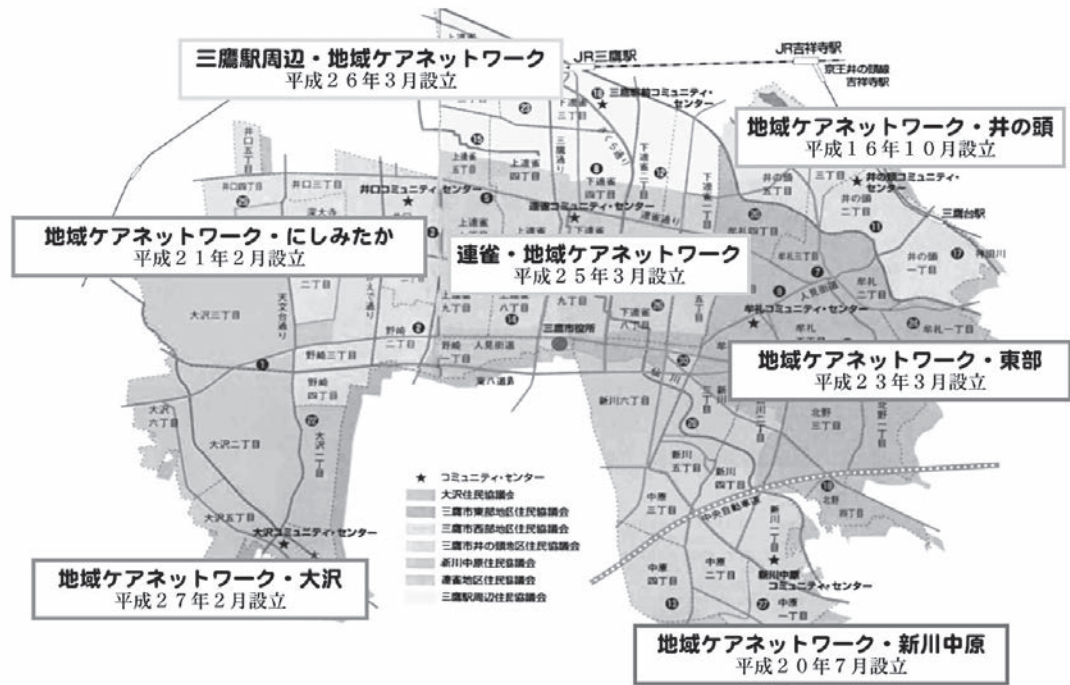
三鷹駅周辺・地域ケアネットワーク
平成２６年３月設立

JR三鷹駅

JR吉祥寺駅

京王井の頭線 吉祥寺駅

三鷹駅前コミュニティ・センター

地域ケアネットワーク・井の頭
平成１６年１０月設立

井の頭コミュニティ・センター

三鷹台駅

神田川

井口コミュニティ・センター

連雀コミュニティ・センター

地域ケアネットワーク・にしみたか
平成２１年２月設立

連雀・地域ケアネットワーク
平成２５年３月設立

牟礼コミュニティ・センター

三鷹市役所

人見街道

東八道路

地域ケアネットワーク・東部
平成２３年３月設立

大沢三丁目

大沢六丁目

大沢二丁目

大沢五丁目

大沢一丁目

野崎三丁目

野崎二丁目

野崎一丁目

井口三丁目

井口二丁目

井口五丁目

上連雀四丁目

上連雀九丁目

下連雀三丁目

下連雀四丁目

下連雀八丁目

下連雀一丁目

井の頭二丁目

井の頭一丁目

井の頭三丁目

牟礼二丁目

牟礼一丁目

新川六丁目

新川五丁目

新川二丁目

新川一丁目

北野三丁目

北野一丁目

中原三丁目

中原四丁目

中原二丁目

中原一丁目

中央自動車道

天文台通り

三鷹通り

★ コミュニティ・センター
大沢住民協議会
三鷹市東部地区住民協議会
三鷹市西部地区住民協議会
三鷹市井の頭地区住民協議会
新川中原住民協議会
連雀地区住民協議会
三鷹駅周辺住民協議会

大沢コミュニティ・センター

新川中原コミュニティ・センター

地域ケアネットワーク・大沢
平成２７年２月設立

地域ケアネットワーク・新川中原
平成２０年７月設立